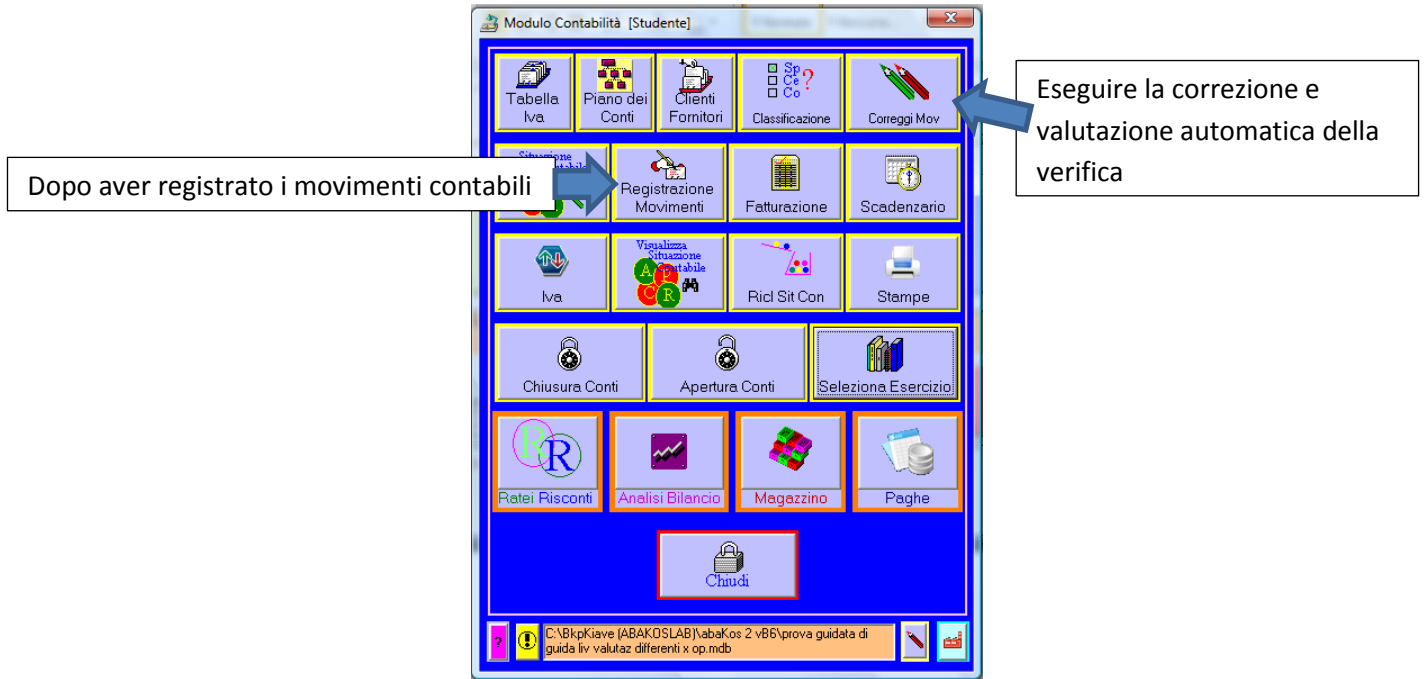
Modulo Contabilità [Studente]

Tabella Iva
Piano dei Conti
Clienti Fornitori
Sp Ce Co ?
Classificazione
Correggi Mov

Eseguire la correzione e valutazione automatica della verifica

Dopo aver registrato i movimenti contabili

Situazione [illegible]
Registrazione Movimenti
Fatturazione
Scadenzario

Iva
Visualizza Situazione Contabile
A P C R
Ricl Sit Con
Stampe

Chiusura Conti
Apertura Conti
Seleziona Esercizio

R R
Ratei Risconti
Analisi Bilancio
Magazzino
Paghe

Chiudi

?
!
C:\BkpKiave (ABAKOSLAB)\abaKos 2 vB6\prova guidata di guida liv valutaz differenti x op.mdb